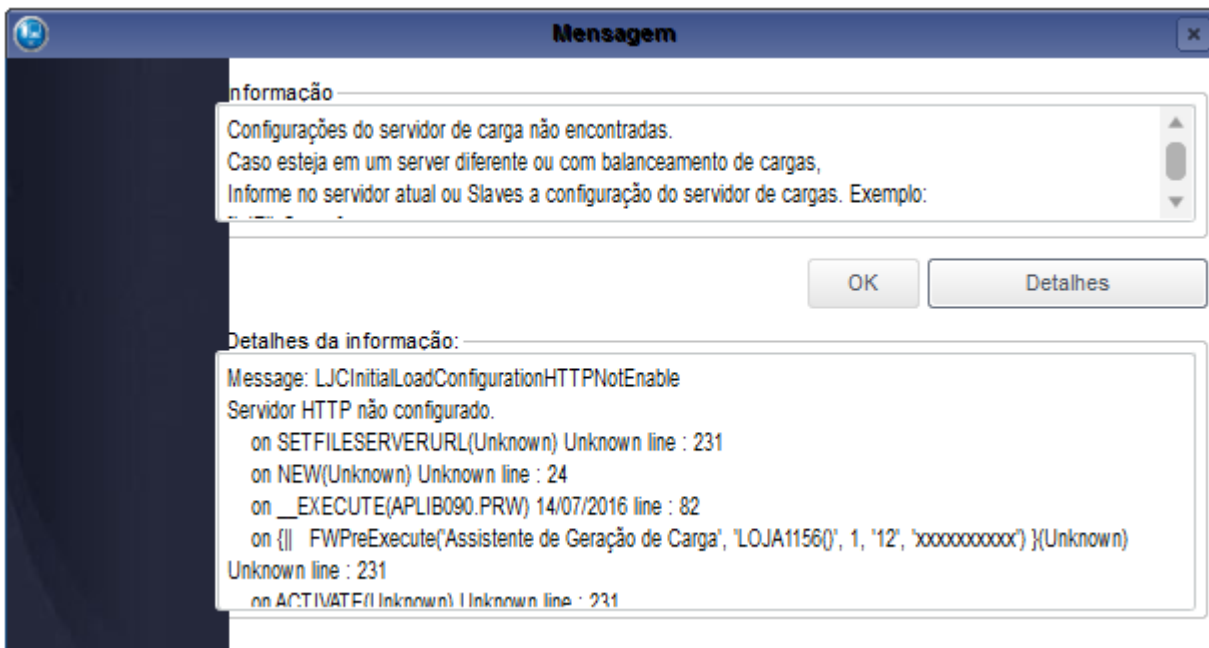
Mensagem

Informação

Configurações do servidor de carga não encontradas.
Caso esteja em um server diferente ou com balanceamento de cargas,
Informe no servidor atual ou Slaves a configuração do servidor de cargas. Exemplo:
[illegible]

OK

Detalhes

Detalhes da informação:

Message: LJCInitialLoadConfigurationHTTPNotEnable
Servidor HTTP não configurado.
on SETFILESERVERURL(Unknown) Unknown line : 231
on NEW(Unknown) Unknown line : 24
on __EXECUTE(APLIB090.PRW) 14/07/2016 line : 82
on {|| FWPreExecute('Assistente de Geração de Carga', 'LOJA1156()', 1, '12', 'xxxxxxxxxx') }(Unknown) Unknown line : 231
on ACTIVATE(Unknown) Unknown line : 231